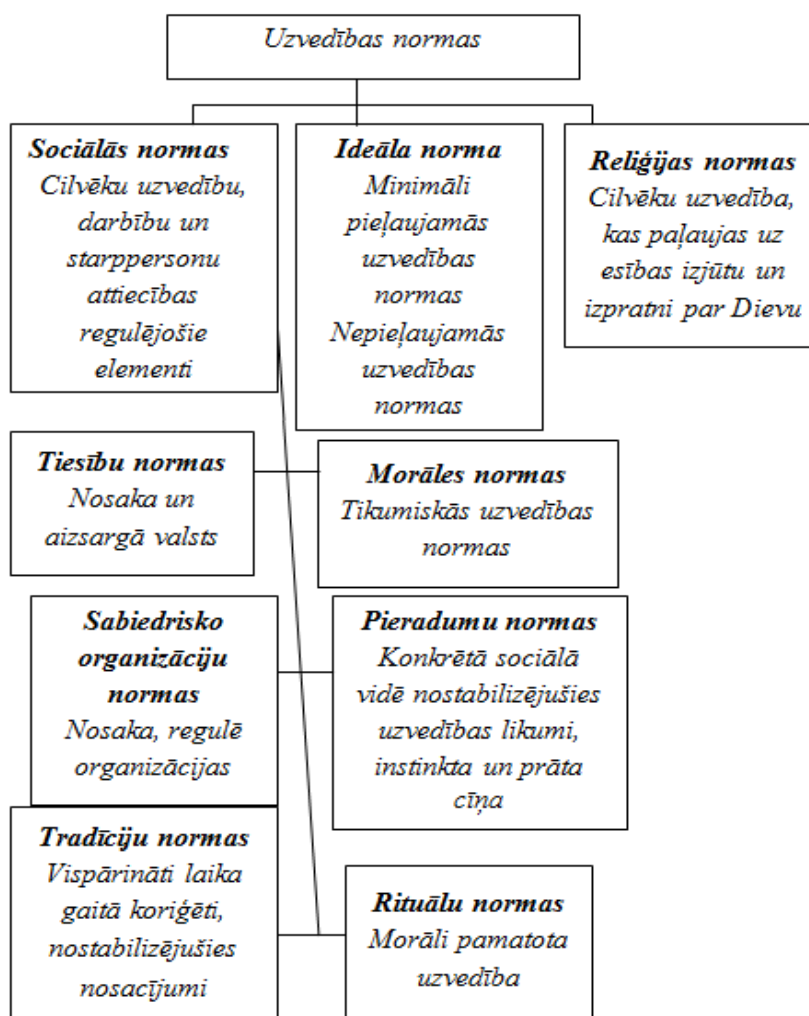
Uzvedības normas

Sociālās normas
Cilvēku uzvedību, darbību un starppersonu attiecības regulējošie elementi

Ideāla norma
Minimāli pieļaujamās uzvedības normas
Nepieļaujamās uzvedības normas

Reliģijas normas
Cilvēku uzvedība, kas paļaujas uz esības izjūtu un izpratni par Dievu

Tiesību normas
Nosaka un aizsargā valsts

Morāles normas
Tikumiskās uzvedības normas

Sabiedrisko organizāciju normas
Nosaka, regulē organizācijas

Pieradumu normas
Konkrētā sociālā vidē nostabilizējušies uzvedības likumi, instinkta un prāta cīņa

Tradīciju normas
Vispārināti laika gaitā koriģēti, nostabilizējušies nosacījumi

Rituālu normas
Morāli pamatota uzvedība